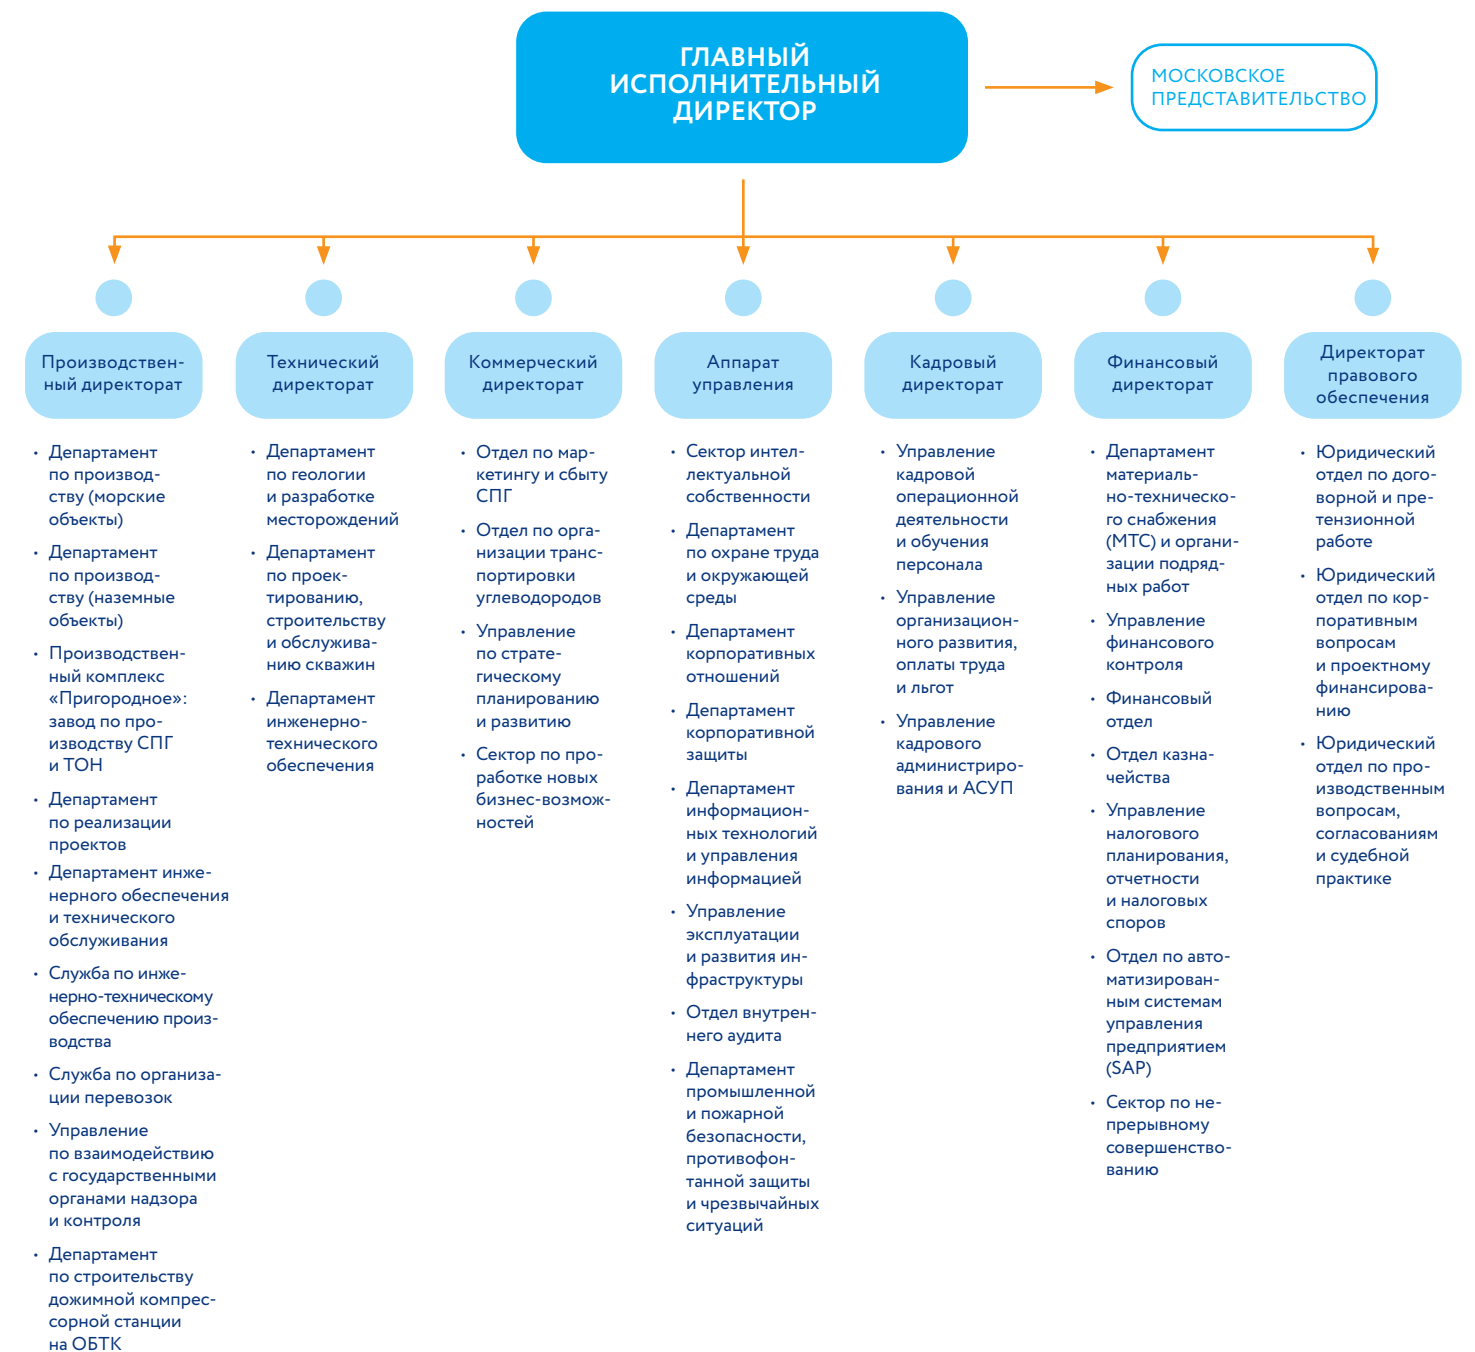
ГЛАВНЫЙ ИСПОЛНИТЕЛЬНЫЙ ДИРЕКТОР

МОСКОВСКОЕ ПРЕДСТАВИТЕЛЬСТВО

Производственный директорат

- Департамент по производству (морские объекты)
- Департамент по производству (наземные объекты)
- Производственный комплекс «Пригородное»: завод по производству СПГ и ТОН
- Департамент по реализации проектов
- Департамент инженерного обеспечения и технического обслуживания
- Служба по инженерно-техническому обеспечению производства
- Служба по организации перевозок
- Управление по взаимодействию с государственными органами надзора и контроля
- Департамент по строительству дожимной компрессорной станции на ОБТК

Технический директорат

- Департамент по геологии и разработке месторождений
- Департамент по проектированию, строительству и обслуживанию скважин
- Департамент инженерно-технического обеспечения

Коммерческий директорат

- Отдел по маркетингу и сбыту СПГ
- Отдел по организации транспортировки углеводородов
- Управление по стратегическому планированию и развитию
- Сектор по проработке новых бизнес-возможностей

Аппарат управления

- Сектор интеллектуальной собственности
- Департамент по охране труда и окружающей среды
- Департамент корпоративных отношений
- Департамент корпоративной защиты
- Департамент информационных технологий и управления информацией
- Управление эксплуатации и развития инфраструктуры
- Отдел внутреннего аудита
- Департамент промышленной и пожарной безопасности, противофонтанной защиты и чрезвычайных ситуаций

Кадровый директорат

- Управление кадровой операционной деятельности и обучения персонала
- Управление организационного развития, оплаты труда и льгот
- Управление кадрового администрирования и АСУП

Финансовый директорат

- Департамент материально-технического снабжения (МТС) и организации подрядных работ
- Управление финансового контроля
- Финансовый отдел
- Отдел казначейства
- Управление налогового планирования, отчетности и налоговых споров
- Отдел по автоматизированным системам управления предприятием (SAP)
- Сектор по непрерывному совершенствованию

Директорат правового обеспечения

- Юридический отдел по договорной и претензионной работе
- Юридический отдел по корпоративным вопросам и проектному финансированию
- Юридический отдел по производственным вопросам, согласованиям и судебной практике